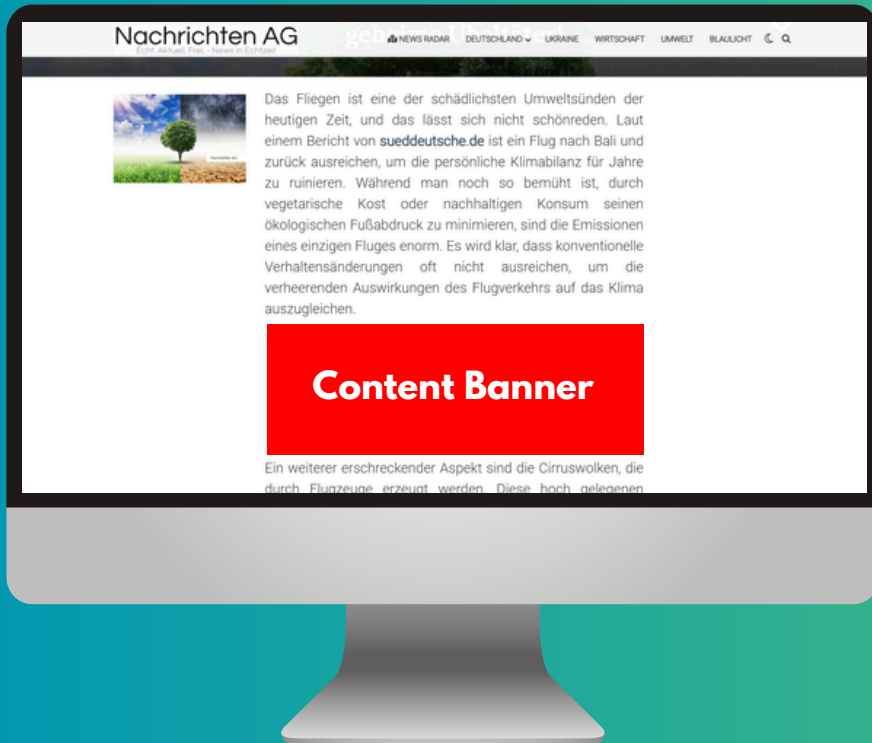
Nachrichten AG
Echt. Aktuell. Frei. - News in Echtzeit

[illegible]

NEWS RADAR DEUTSCHLAND UKRAINE WIRTSCHAFT UMWELT BLAULICHT

Nachrichten AG

Das Fliegen ist eine der schädlichsten Umweltsünden der heutigen Zeit, und das lässt sich nicht schönreden. Laut einem Bericht von sueddeutsche.de ist ein Flug nach Bali und zurück ausreichen, um die persönliche Klimabilanz für Jahre zu ruinieren. Während man noch so bemüht ist, durch vegetarische Kost oder nachhaltigen Konsum seinen ökologischen Fußabdruck zu minimieren, sind die Emissionen eines einzigen Fluges enorm. Es wird klar, dass konventionelle Verhaltensänderungen oft nicht ausreichen, um die verheerenden Auswirkungen des Flugverkehrs auf das Klima auszugleichen.

Content Banner

Ein weiterer erschreckender Aspekt sind die Cirruswolken, die durch Flugzeuge erzeugt werden. Diese hoch gelegenen